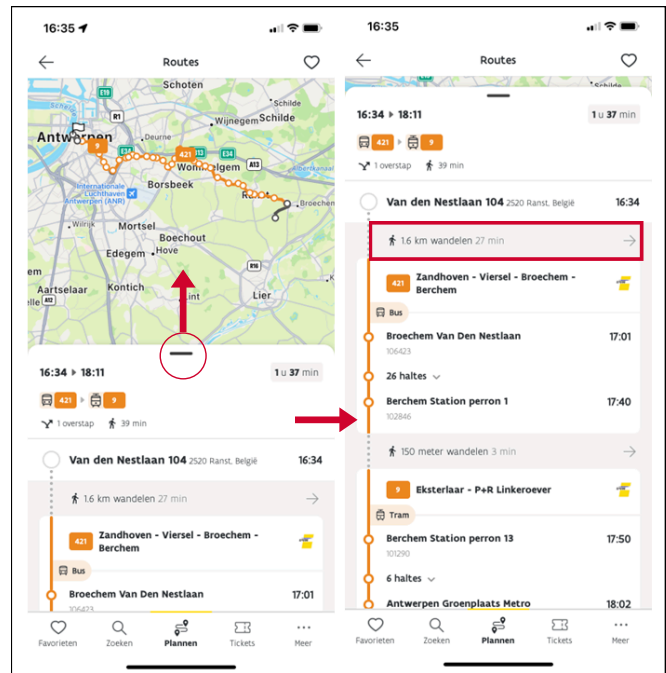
16:35

Routes

Antwerpen
Schoten
Schilde
Wijnegem
Wommelgem
Borsbeek
Internationale Luchthaven Antwerpen (ANR)
Mortsel
Boechout
Edegem
Hove
Aartselaar
Kontich
Lier
Ranst
Broechem
E19
R1
E34
A13
R16
9
421

16:34 ▸ 18:11
1 u 37 min
421 ▸ 9
1 overstap
39 min

Van den Nestlaan 104 2520 Ranst, België
16:34

1.6 km wandelen 27 min

421 Zandhoven - Viersel - Broechem - Berchem
Bus
Broechem Van Den Nestlaan
17:01
106423

Favorieten
Zoeken
Plannen
Tickets
Meer

16:35

Routes

16:34 ▸ 18:11
1 u 37 min
421 ▸ 9
1 overstap
39 min

Van den Nestlaan 104 2520 Ranst, België
16:34

1.6 km wandelen 27 min

421 Zandhoven - Viersel - Broechem - Berchem
Bus
Broechem Van Den Nestlaan
17:01
106423
26 haltes
Berchem Station perron 1
17:40
102846

150 meter wandelen 3 min

9 Eksterlaar - P+R Linkeroever
Tram
Berchem Station perron 13
17:50
101290
6 haltes
Antwerpen Groenplaats Metro
18:02

Favorieten
Zoeken
Plannen
Tickets
Meer